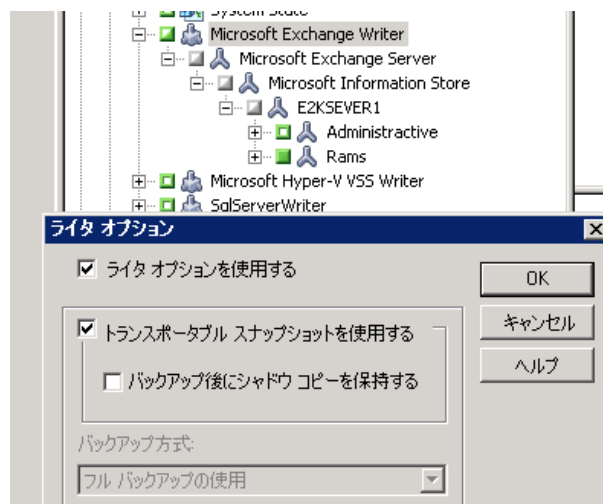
System State
Microsoft Exchange Writer
Microsoft Exchange Server
Microsoft Information Store
E2KSEVER1
Administractive
Rams
Microsoft Hyper-V VSS Writer
SqlServerWriter

ライタ オプション
☑ ライタ オプションを使用する
OK
キャンセル
☑ トランスポータブル スナップショットを使用する
ヘルプ
☐ バックアップ後にシャドウ コピーを保持する
バックアップ方式:
フル バックアップの使用